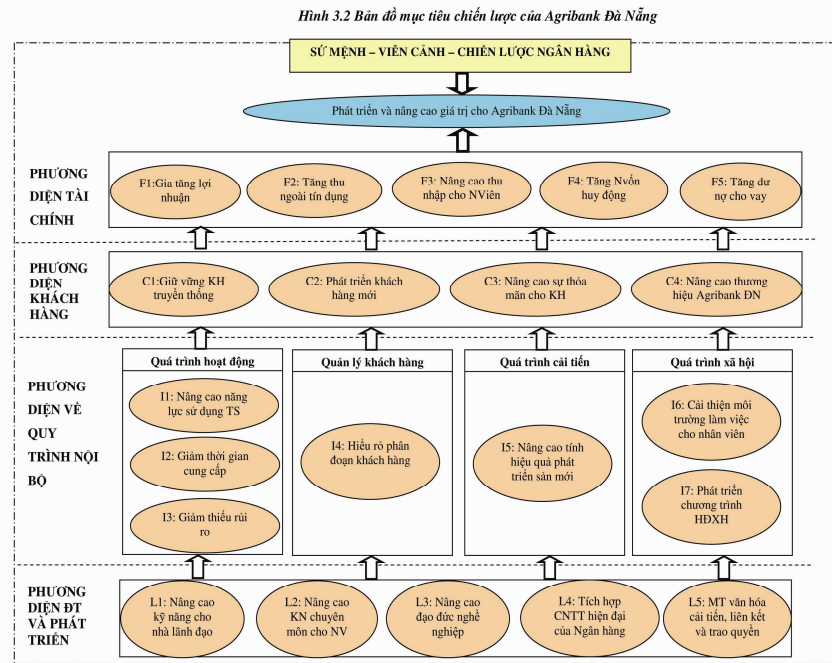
Hình 3.2 Bản đồ mục tiêu chiến lược của Agribank Đà Nẵng

SỨ MỆNH – VIỄN CẢNH – CHIẾN LƯỢC NGÂN HÀNG

Phát triển và nâng cao giá trị cho Agribank Đà Nẵng

PHƯƠNG DIỆN TÀI CHÍNH

F1:Gia tăng lợi nhuận

F2: Tăng thu ngoài tín dụng

F3: Nâng cao thu nhập cho NViên

F4: Tăng Nvốn huy động

F5: Tăng dư nợ cho vay

PHƯƠNG DIỆN KHÁCH HÀNG

C1:Giữ vững KH truyền thống

C2: Phát triển khách hàng mới

C3: Nâng cao sự thỏa mãn cho KH

C4: Nâng cao thương hiệu Agribank ĐN

PHƯƠNG DIỆN VỀ QUY TRÌNH NỘI BỘ

Quá trình hoạt động

I1: Nâng cao năng lực sử dụng TS

I2: Giảm thời gian cung cấp

I3: Giảm thiểu rủi ro

Quản lý khách hàng

I4: Hiểu rõ phân đoạn khách hàng

Quá trình cải tiến

I5: Nâng cao tính hiệu quả phát triển sản mới

Quá trình xã hội

I6: Cải thiện môi trường làm việc cho nhân viên

I7: Phát triển chương trình HĐXH

PHƯƠNG DIỆN ĐT VÀ PHÁT TRIỂN

L1: Nâng cao kỹ năng cho nhà lãnh đạo

L2: Nâng cao KN chuyên môn cho NV

L3: Nâng cao đạo đức nghề nghiệp

L4: Tích hợp CNTT hiện đại của Ngân hàng

L5: MT văn hóa cải tiến, liên kết và trao quyền